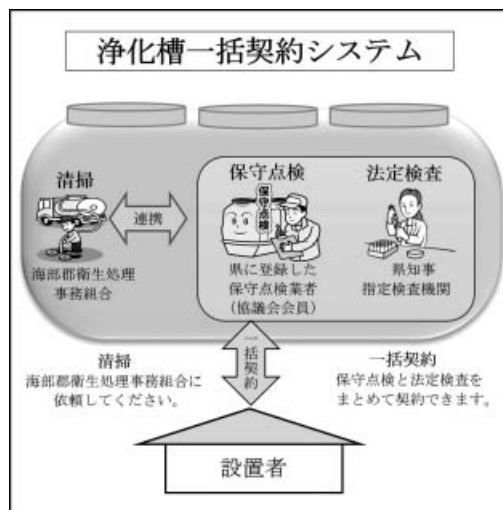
浄化槽一括契約システム

清掃

連携

海部郡衛生処理事務組合

保守点検

保守点検

県に登録した保守点検業者（協議会会員）

法定検査

県知事指定検査機関

一括契約

清掃
海部郡衛生処理事務組合に依頼してください。

一括契約
保守点検と法定検査をまとめて契約できます。

設置者